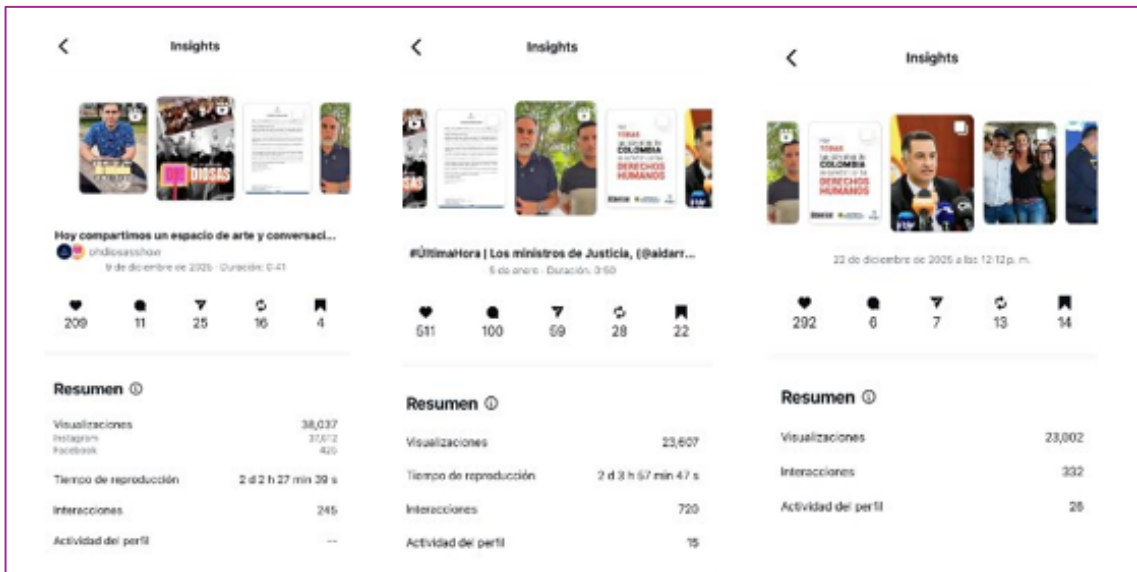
Insights

DIOSAS

Hoy compartimos un espacio de arte y conversaci...
ohdiosasshow
9 de diciembre de 2025 · Duración: 0:41

209 11 25 16 4

Resumen ⓘ

Visualizaciones 38,037
Instagram 37,612
Facebook 425

Tiempo de reproducción 2 d 2 h 27 min 39 s

Interacciones 245

Actividad del perfil --

Insights

TODAS COLOMBIA DERECHOS HUMANOS

#ÚltimaHora | Los ministros de Justicia, (@aidarr...
6 de enero · Duración: 0:50

511 100 59 28 22

Resumen ⓘ

Visualizaciones 23,607

Tiempo de reproducción 2 d 3 h 57 min 47 s

Interacciones 720

Actividad del perfil 15

Insights

TODAS COLOMBIA DERECHOS HUMANOS

22 de diciembre de 2025 a las 12:12 p. m.

292 6 7 13 14

Resumen ⓘ

Visualizaciones 23,002

Interacciones 332

Actividad del perfil 28